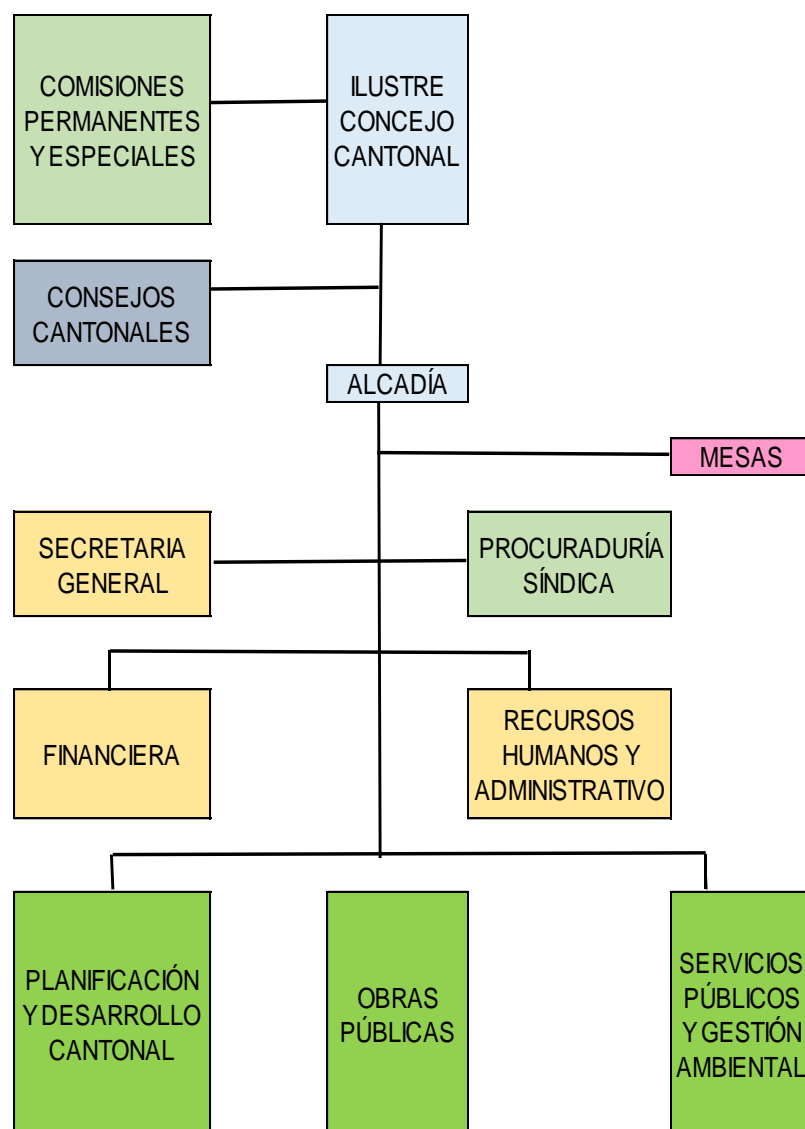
COMISIONES PERMANENTES Y ESPECIALES

ILUSTRE CONCEJO CANTONAL

CONSEJOS CANTONALES

ALCADÍA

MESAS

SECRETARIA GENERAL

PROCURADURÍA SÍNDICA

FINANCIERA

RECURSOS HUMANOS Y ADMINISTRATIVO

PLANIFICACIÓN Y DESARROLLO CANTONAL

OBRAS PÚBLICAS

SERVICIOS PÚBLICOS Y GESTIÓN AMBIENTAL